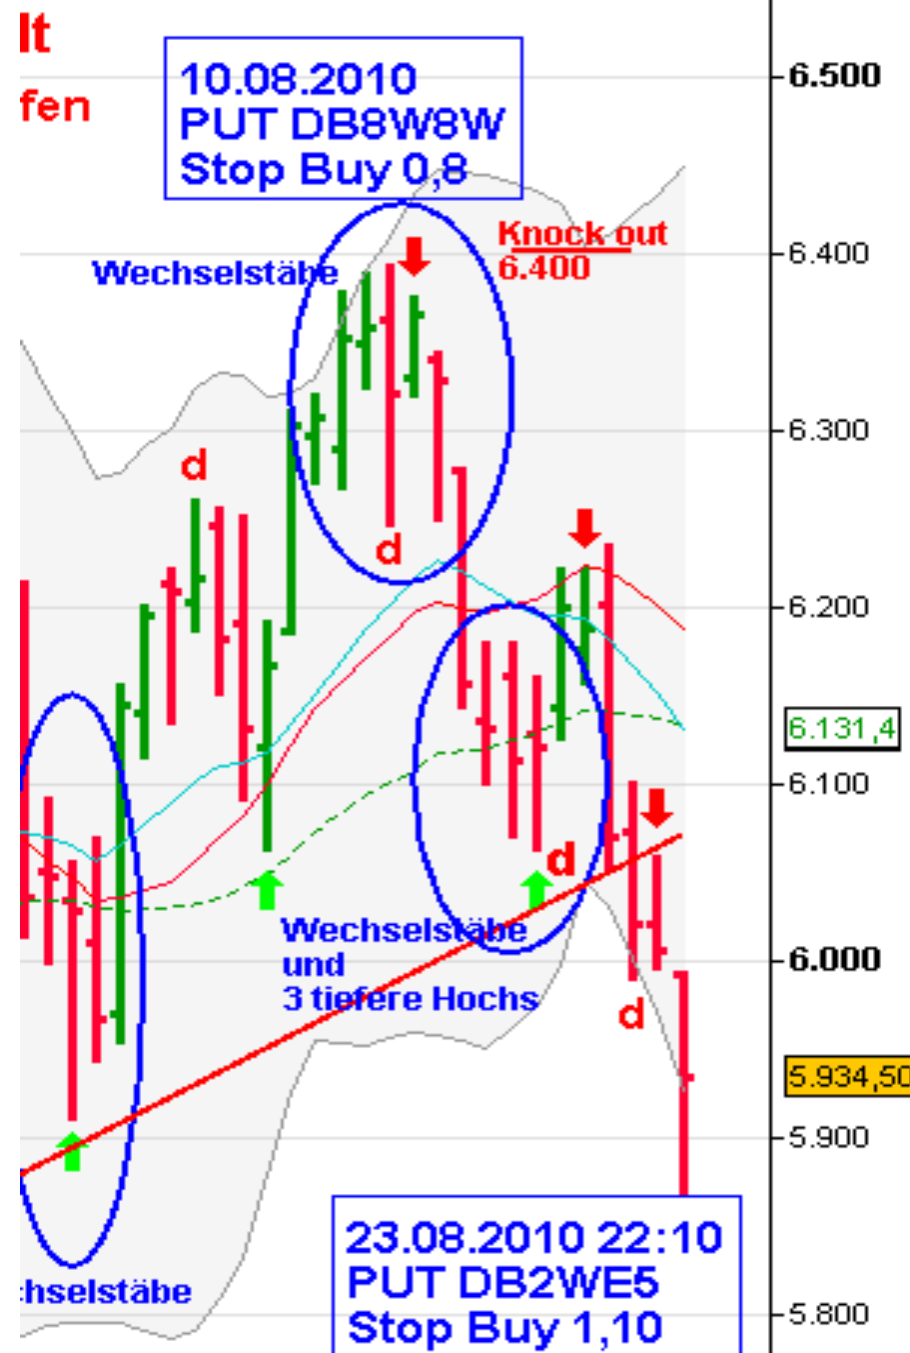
lt
fen

10.08.2010
PUT DB8W8W
Stop Buy 0,8

Knock out
6.400

Wechselstäbe

d

d

d

d

Wechselstäbe
und
3 tiefere Hochs

chselstäbe

23.08.2010 22:10
PUT DB2WE5
Stop Buy 1,10

6.500
6.400
6.300
6.200
6.131,4
6.100
6.000
5.934,50
5.900
5.800